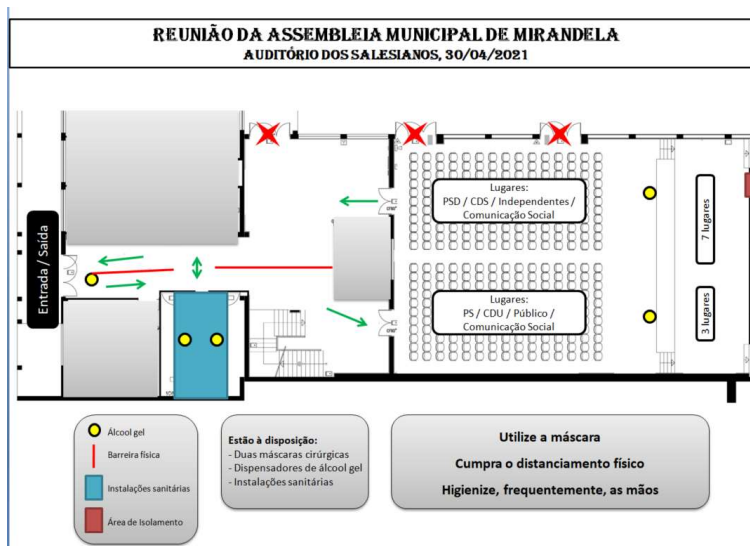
REUNIÃO DA ASSEMBLEIA MUNICIPAL DE MIRANDELA
AUDITÓRIO DOS SALESIANOS, 30/04/2021

Entrada / Saída

Lugares:
PSD / CDS / Independentes / Comunicação Social

Lugares:
PS / CDU / Público / Comunicação Social

7 lugares

3 lugares

Álcool gel
Barreira física
Instalações sanitárias
Área de Isolamento

Estão à disposição:
- Duas máscaras cirúrgicas
- Dispensadores de álcool gel
- Instalações sanitárias

Utilize a máscara
Cumpra o distanciamento físico
Higienize, frequentemente, as mãos